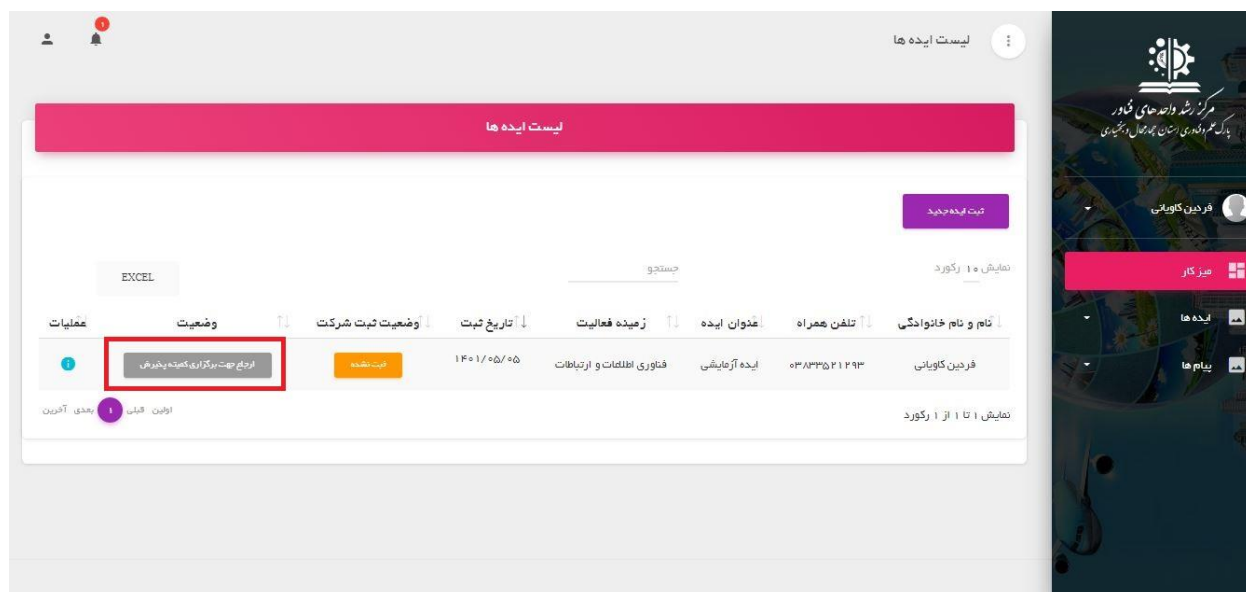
مرکز رشد واحدهای فناور
پارک علم و فناوری استان چهارمحال و بختیاری

فردین کاویانی

میز کار

ایده ها

پیام ها

لیست ایده ها

1

لیست ایده ها

ثبت ایده جدید

نمایش ۱۰ رکورد

جستجو

EXCEL

| نام و نام خانوادگی | تلفن همراه | عنوان ایده | زمینه فعالیت | تاریخ ثبت | وضعیت ثبت شرکت | وضعیت | عملیات |
|---|---|---|---|---|---|---|---|
| فردین کاویانی | ۰۳۸۳۳۵۲۱۲۹۳ | ایده آزمایشی | فناوری اطلاعات و ارتباطات | ۱۴۰۱/۰۵/۰۵ | ثبت نشده | ارجاع جهت برگزاری کمیته پذیرش | |

نمایش ۱ تا ۱ از ۱ رکورد

اولین قبلی 1 بعدی آخرین